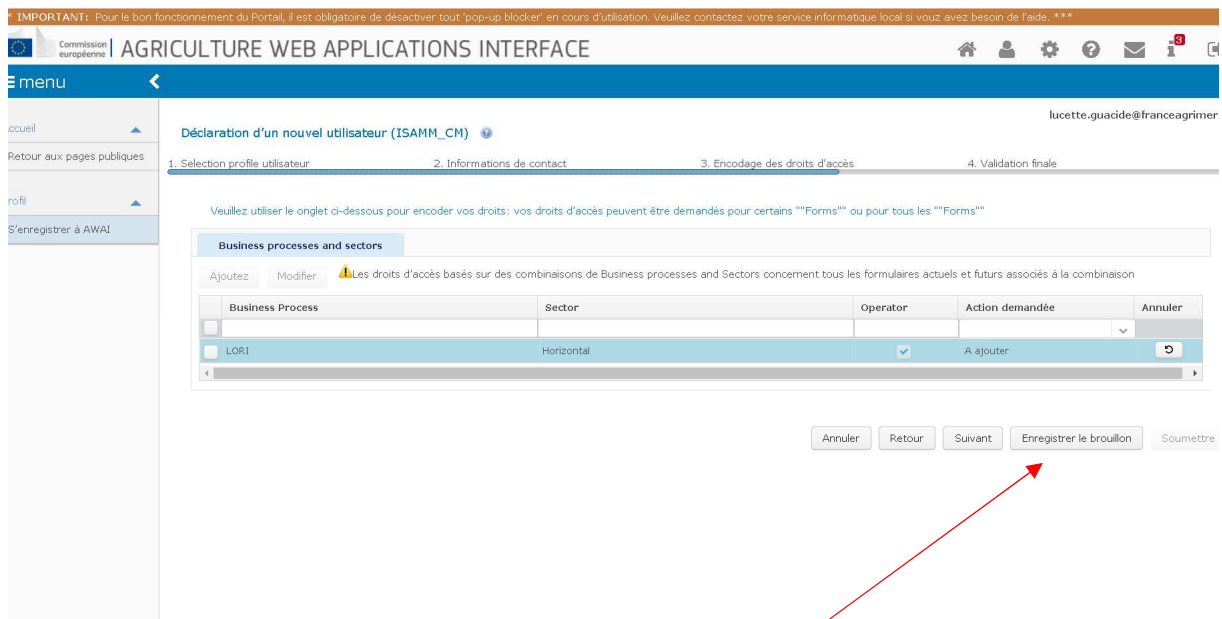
* IMPORTANT: Pour le bon fonctionnement du Portail, il est obligatoire de désactiver tout 'pop-up blocker' en cours d'utilisation. Veuillez contactez votre service informatique local si vouz avez besoin de l'aide. ***

Commission européenne | AGRICULTURE WEB APPLICATIONS INTERFACE

3

menu

ccueil

Retour aux pages publiques

rofil

S'enregistrer à AWAI

lucette.guacide@franceagrimer

Déclaration d'un nouvel utilisateur (ISAMM_CM)

1. Selection profile utilisateur

2. Informations de contact

3. Encodage des droits d'accès

4. Validation finale

Veuillez utiliser le onglet ci-dessous pour encoder vos droits: vos droits d'accès peuvent être demandés pour certains ""Forms"" ou pour tous les ""Forms""

Business processes and sectors

Ajoutez Modifier Les droits d'accès basés sur des combinaisons de Business processes and Sectors concernent tous les formulaires actuels et futurs associés à la combinaison

| | Business Process | Sector | Operator | Action demandée | Annuler |
|---|---|---|---|---|---|
| | | | | | |
| | LORI | Horizontal | ✓ | A ajouter | |

Annuler Retour Suivant Enregistrer le brouillon Soumettre